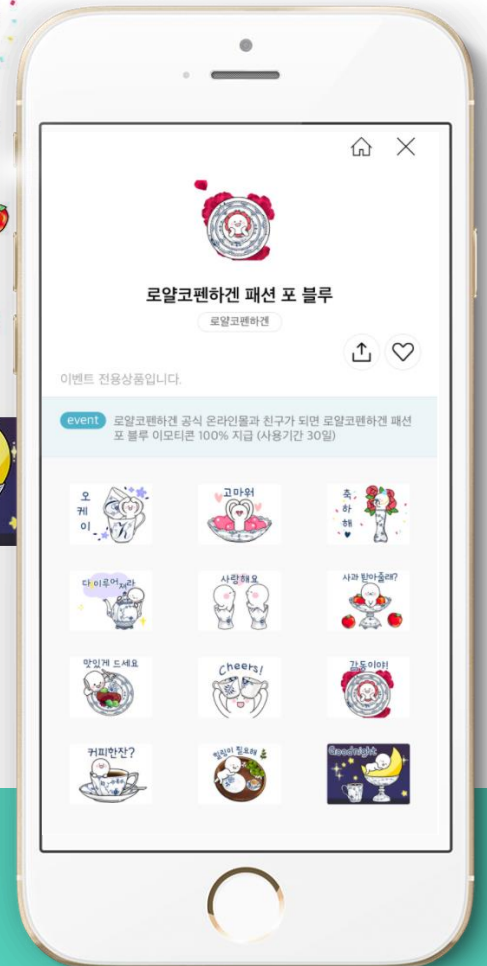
로얄코펜하겐 패션 포 블루

로얄코펜하겐

이벤트 전용상품입니다.

event 로얄코펜하겐 공식 온라인몰과 친구가 되면 로얄코펜하겐 패션 포 블루 이모티콘 100% 지급 (사용기간 30일)

오케이

고마워

축하해

다 이루어져라

사랑해요

사과 받아줄래?

맛있게 드세요

Cheers!

감동이야!

커피한잔?

힐링이 필요해

Goodnight